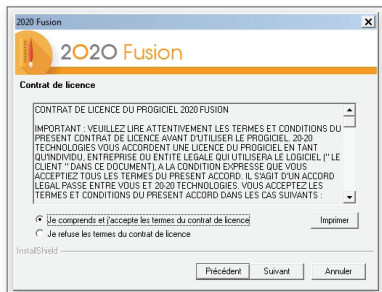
2020 Fusion

2020 Fusion

Contrat de licence

CONTRAT DE LICENCE DU PROGICIEL 2020 FUSION

IMPORTANT : VEUILLEZ LIRE ATTENTIVEMENT LES TERMES ET CONDITIONS DU PRESENT CONTRAT DE LICENCE AVANT D'UTILISER LE PROGICIEL. 20-20 TECHNOLOGIES VOUS ACCORDENT UNE LICENCE DU PROGICIEL EN TANT QU'INDIVIDU, ENTREPRISE OU ENTITE LEGALE QUI UTILISERA LE LOGICIEL (" LE CLIENT " DANS CE DOCUMENT), A LA CONDITION EXPRESSE QUE VOUS ACCEPTIEZ TOUS LES TERMES DU PRESENT ACCORD. IL S'AGIT D'UN ACCORD LEGAL PASSE ENTRE VOUS ET 20-20 TECHNOLOGIES. VOUS ACCEPTEZ LES TERMES ET CONDITIONS DU PRESENT ACCORD DANS LES CAS SUIVANTS :

Je comprends et j'accepte les termes du contrat de licence

Imprimer

Je refuse les termes du contrat de licence

InstallShield

Précédent

Suivant

Annuler